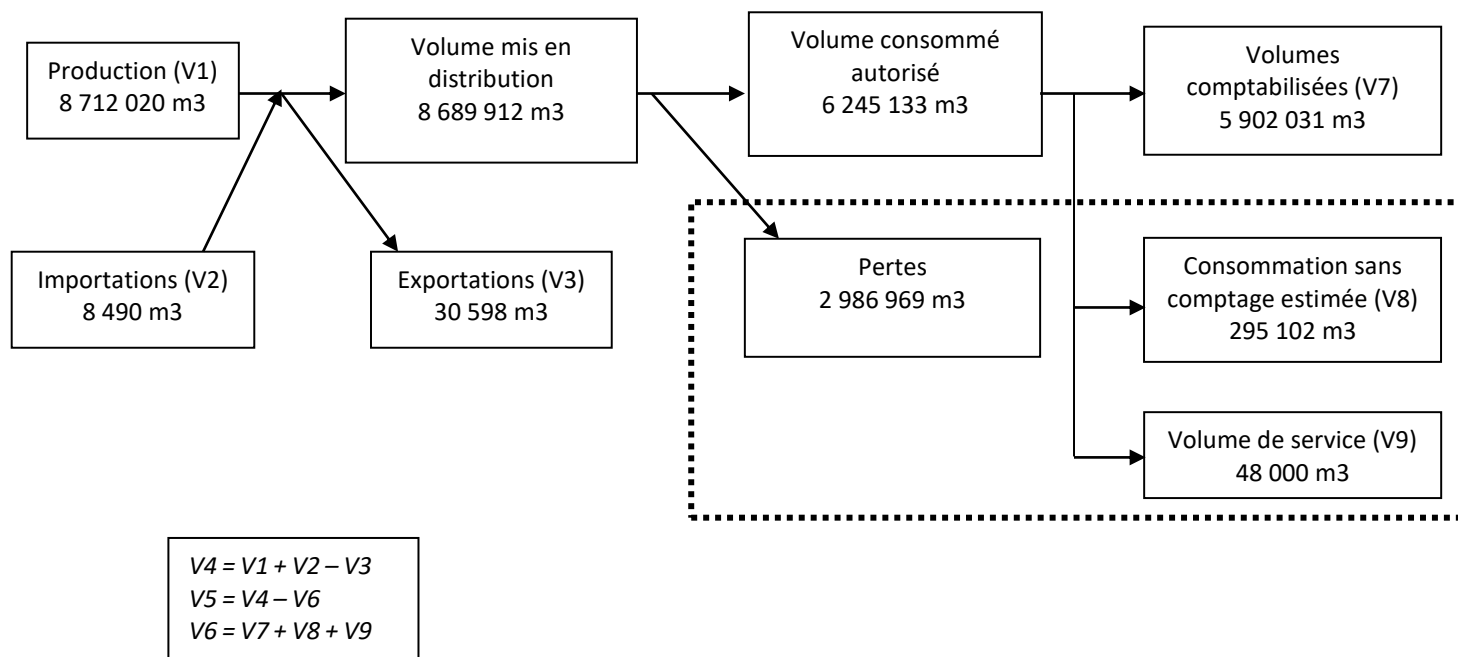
Production (V1)
8 712 020 m3

Volume mis en distribution
8 689 912 m3

Volume consommé autorisé
6 245 133 m3

Volumes comptabilisées (V7)
5 902 031 m3

Importations (V2)
8 490 m3

Exportations (V3)
30 598 m3

Pertes
2 986 969 m3

Consommation sans comptage estimée (V8)
295 102 m3

Volume de service (V9)
48 000 m3

V4 = V1 + V2 – V3
V5 = V4 – V6
V6 = V7 + V8 + V9